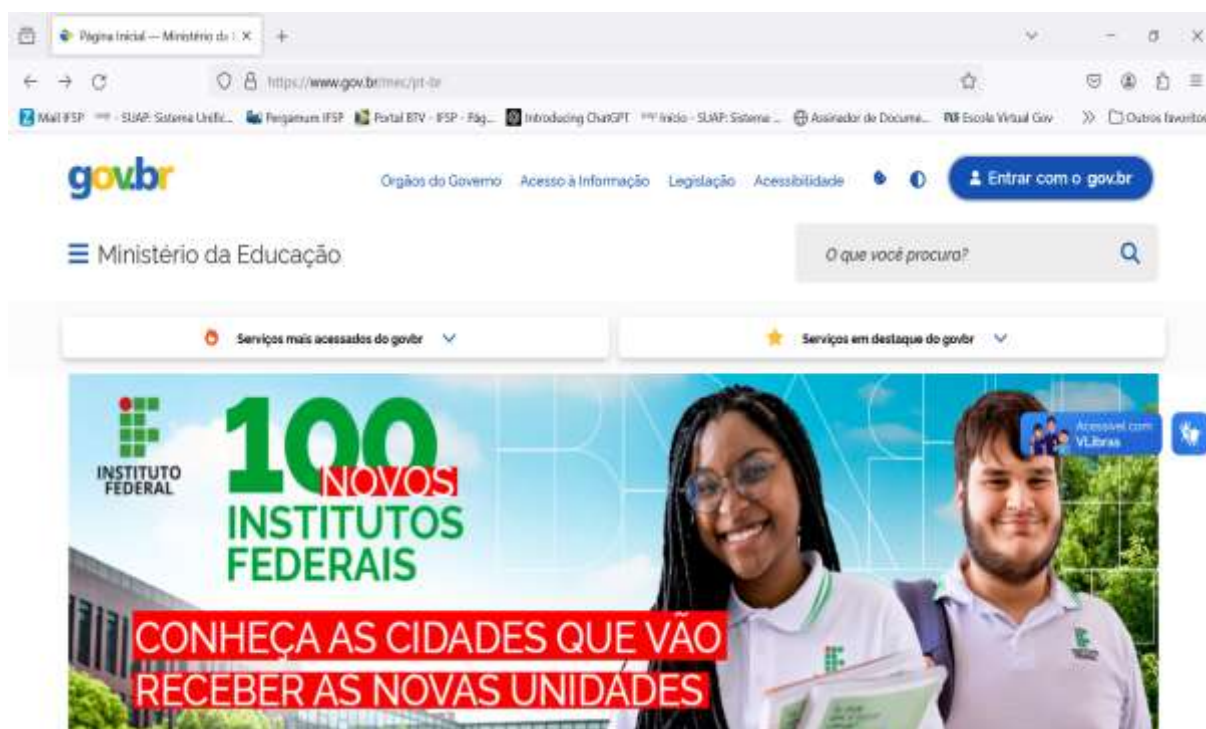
Página Inicial — Ministério da | ×  +

https://www.gov.br/mec/pt-br

Mail IFSP  SUAP: Sistema Unific...  Pergamum IFSP  Portal BTV - IFSP - Pág...  Introducing ChatGPT  Início - SUAP: Sistema ...  Assinador de Docume...  Escola Virtual Gov  »  Outros favoritos

gov.br

Órgãos do Governo  Acesso à Informação  Legislação  Acessibilidade

Entrar com o gov.br

☰ Ministério da Educação

O que você procura?

Serviços mais acessados do govbr

Serviços em destaque do govbr

INSTITUTO FEDERAL

100 NOVOS INSTITUTOS FEDERAIS

CONHEÇA AS CIDADES QUE VÃO RECEBER AS NOVAS UNIDADES

Acessível com VLibras